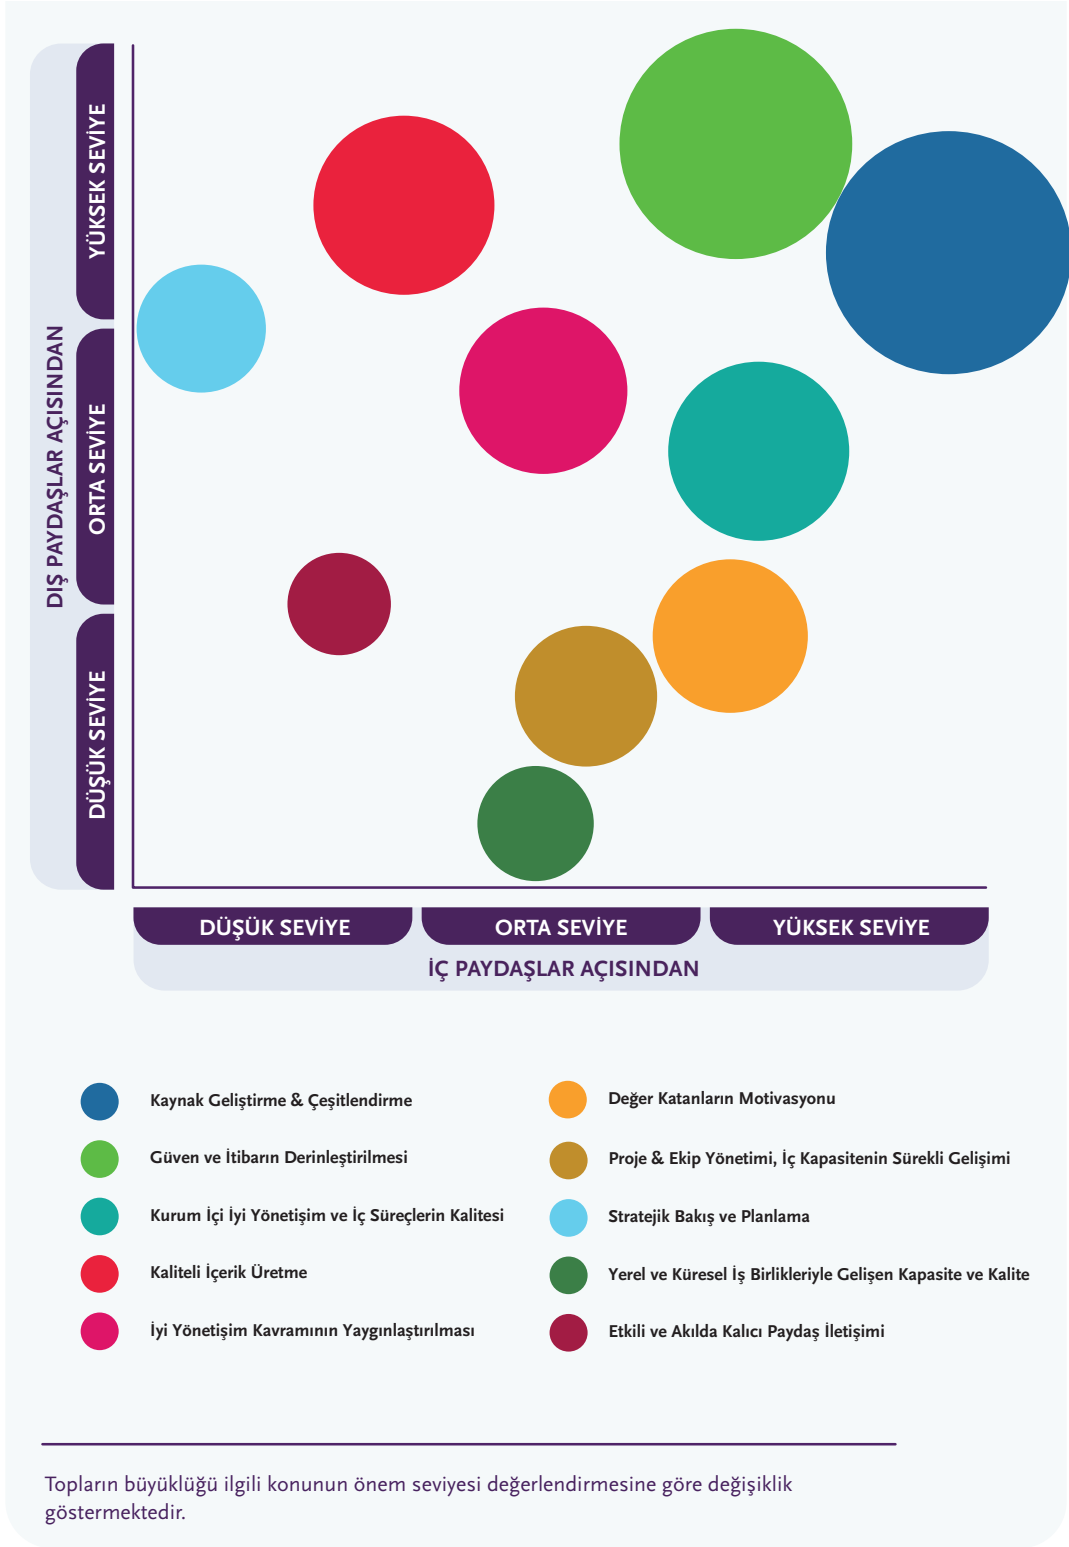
DIŞ PAYDAŞLAR AÇISINDAN

YÜKSEK SEVİYE

ORTA SEVİYE

DÜŞÜK SEVİYE

DÜŞÜK SEVİYE

ORTA SEVİYE

YÜKSEK SEVİYE

İÇ PAYDAŞLAR AÇISINDAN

Kaynak Geliştirme & Çeşitlendirme

Güven ve İtibarın Derinleştirilmesi

Kurum İçi İyi Yönetişim ve İç Süreçlerin Kalitesi

Kaliteli İçerik Üretme

İyi Yönetişim Kavramının Yaygınlaştırılması

Değer Katanların Motivasyonu

Proje & Ekip Yönetimi, İç Kapasitenin Sürekli Gelişimi

Stratejik Bakış ve Planlama

Yerel ve Küresel İş Birlikleriyle Gelişen Kapasite ve Kalite

Etkili ve Akılda Kalıcı Paydaş İletişimi

Topların büyüklüğü ilgili konunun önem seviyesi değerlendirmesine göre değişiklik göstermektedir.